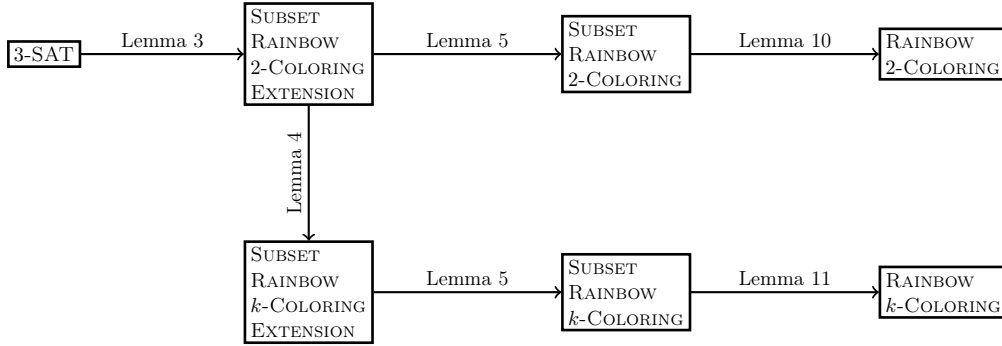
3-SAT

Lemma 3

Subset Rainbow 2-Coloring Extension

Lemma 5

Subset Rainbow 2-Coloring

Lemma 10

Rainbow 2-Coloring

Lemma 4

Subset Rainbow $k$-Coloring Extension

Lemma 5

Subset Rainbow $k$-Coloring

Lemma 11

Rainbow $k$-Coloring